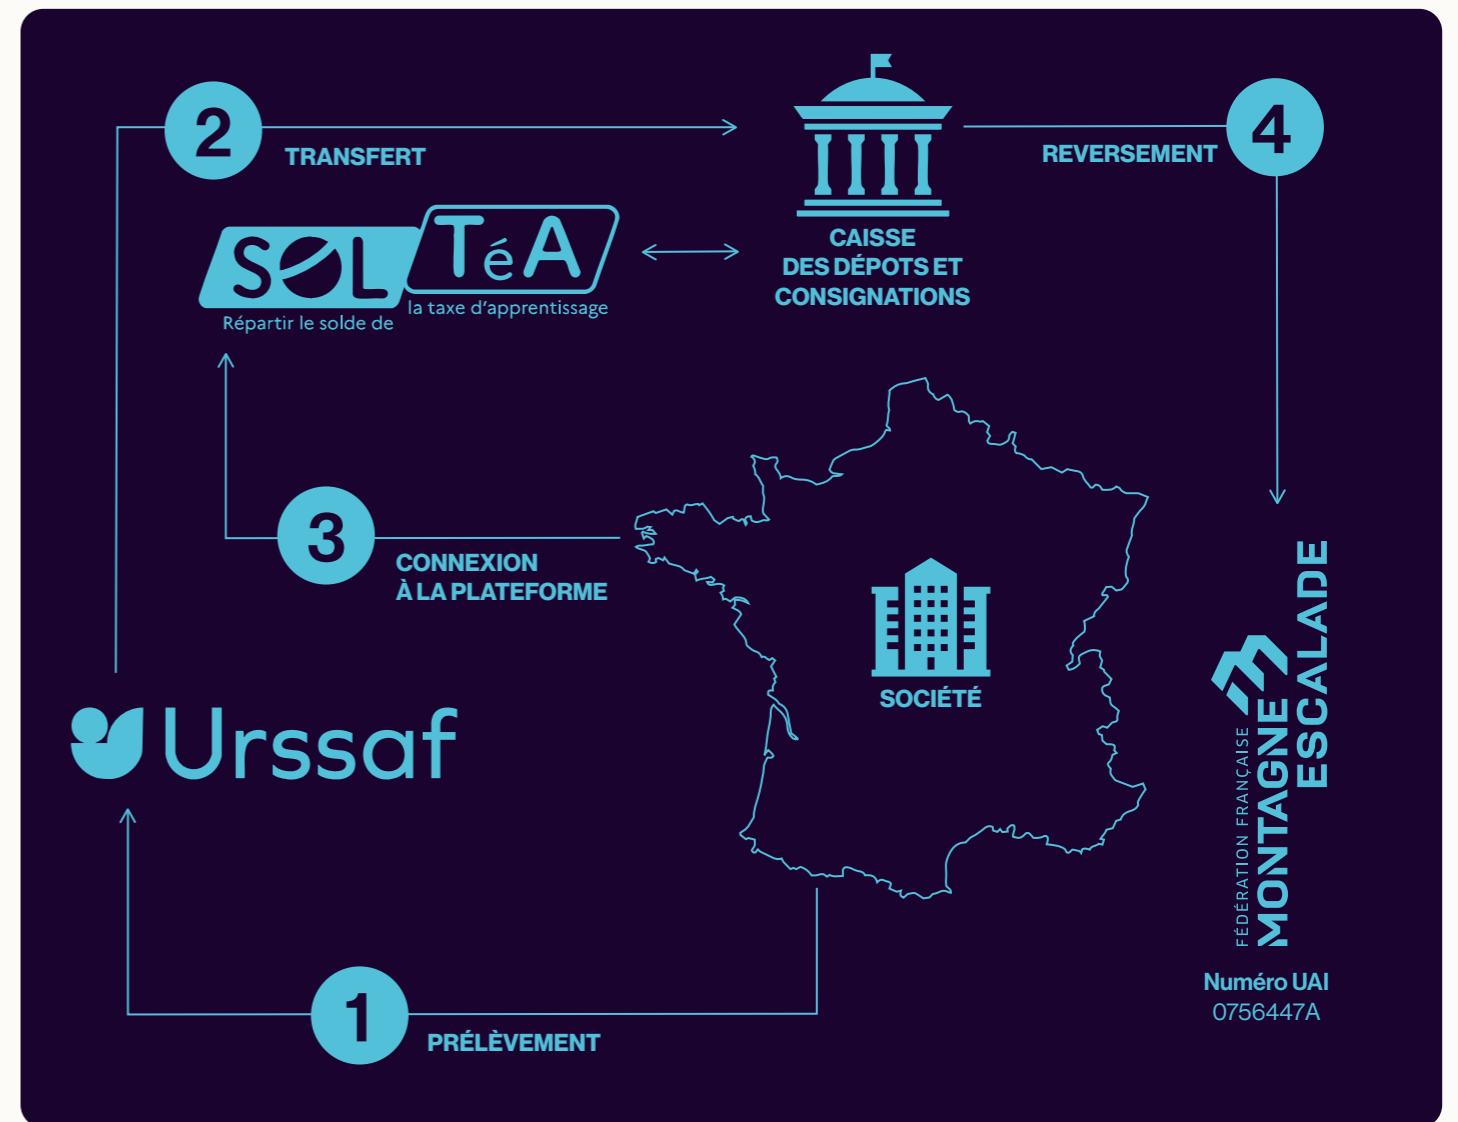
2
TRANSFERT

CAISSE
DES DÉPOTS ET
CONSIGNATIONS

4
REVERSEMENT

SOL TéA
Répartir le solde de la taxe d'apprentissage

3
CONNEXION
À LA PLATEFORME

SOCIÉTÉ

Urssaf

FÉDÉRATION FRANÇAISE
MONTAGNE
ESCALADE

Numéro UAI
0756447A

1
PRÉLÈVEMENT